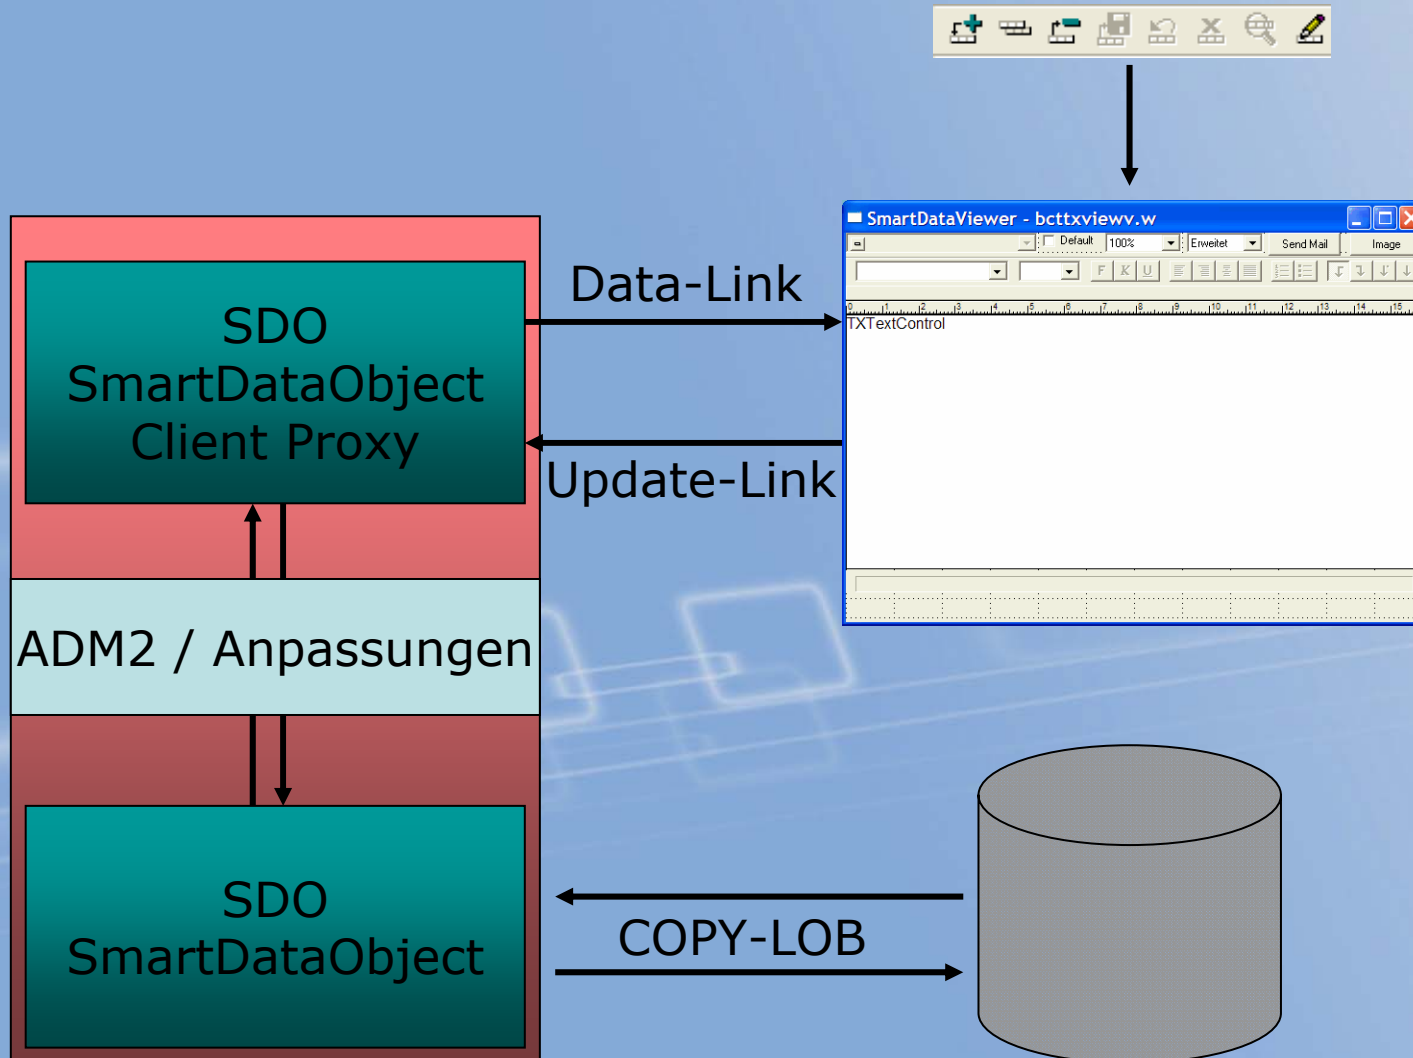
SmartDataViewer - bcttxviewv.w

Default 100% Erweitet Send Mail Image

F K U

TXTextControl

Data-Link

Update-Link

SDO
SmartDataObject
Client Proxy

ADM2 / Anpassungen

SDO
SmartDataObject

COPY-LOB